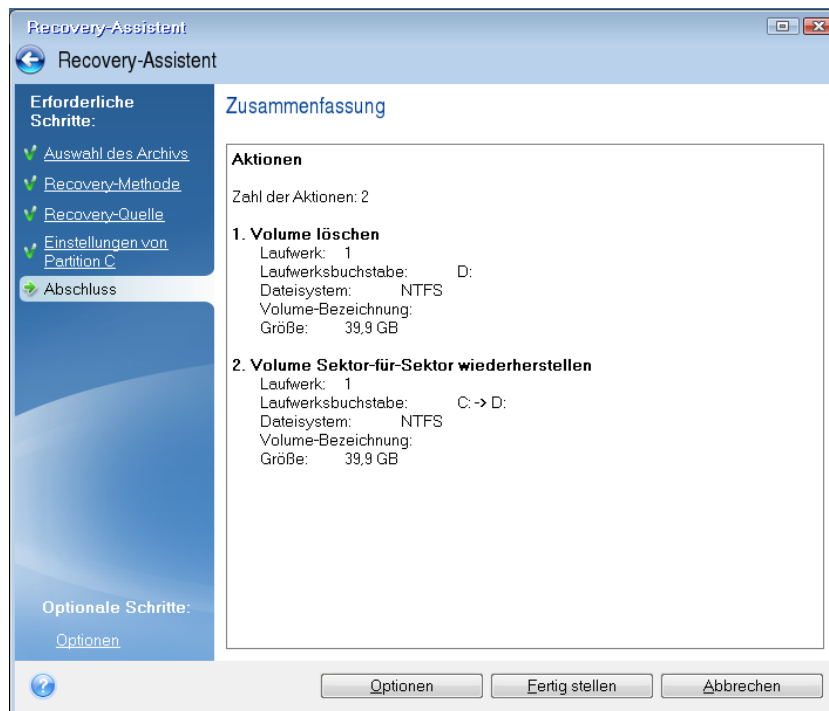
Recovery-Assistent

Recovery-Assistent

Erforderliche Schritte:

Auswahl des Archivs

Recovery-Methode

Recovery-Quelle

Einstellungen von Partition C

Abschluss

Optionale Schritte:

Optionen

Zusammenfassung

Aktionen

Zahl der Aktionen: 2

1. Volume löschen
Laufwerk: 1
Laufwerksbuchstabe: D:
Dateisystem: NTFS
Volume-Bezeichnung:
Größe: 39,9 GB

2. Volume Sektor-für-Sektor wiederherstellen
Laufwerk: 1
Laufwerksbuchstabe: C: -> D:
Dateisystem: NTFS
Volume-Bezeichnung:
Größe: 39,9 GB

Optionen | Fertig stellen | Abbrechen